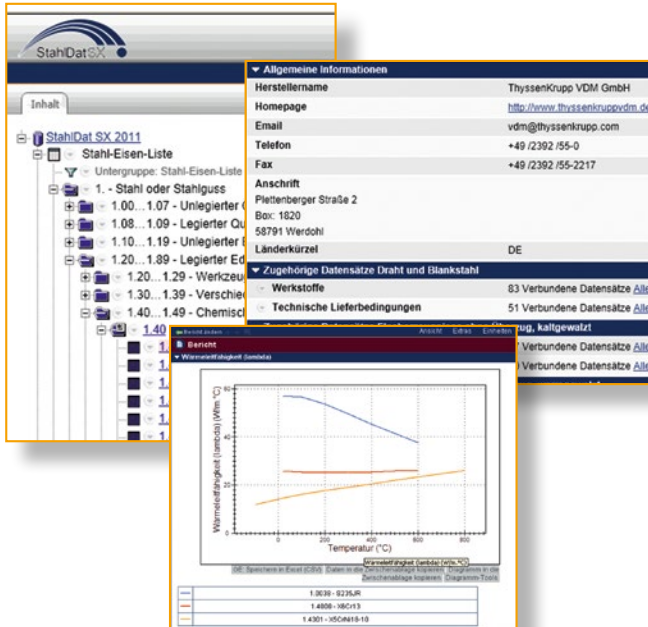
StahlDat SX

Inhalt

StahlDat SX 2011
Stahl-Eisen-Liste
Untergruppe: Stahl-Eisen-Liste
1. - Stahl oder Stahlguss
1.00...1.07 - Unlegierter
1.08...1.09 - Legierter Qu
1.10...1.19 - Unlegierter
1.20...1.89 - Legierter Ed
1.20...1.29 - Werkzeu
1.30...1.39 - Verschie
1.40...1.49 - Chemisch
1.40

Allgemeine Informationen

| Herstellername | ThyssenKrupp VDM GmbH |
|---|---|
| Homepage | http://www.thyssenkruppvdm.de |
| Email | vdm@thyssenkrupp.com |
| Telefon | +49 /2392 /55-0 |
| Fax | +49 /2392 /55-2217 |

Anschrift
Plettenberger Straße 2
Box: 1820
58791 Werdohl

| Länderkürzel | DE |
|---|---|

Zugehörige Datensätze Draht und Blankstahl

| Werkstoffe | 83 Verbundene Datensätze Alle |
|---|---|
| Technische Lieferbedingungen | 51 Verbundene Datensätze Alle |

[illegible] zug, kaltgewalzt
Verbundene Datensätze Alle
Verbundene Datensätze Alle

Bericht drucken Ansicht Extras Einheiten
Bericht
Wärmeleitfähigkeit (lambda)

Wärmeleitfähigkeit (lambda) (W/m °C)
60
40
20
0
0 200 400 600 800
Temperatur (°C)
Wärmeleitfähigkeit (lambda) (W/m °C)

DE: Speichern in Excel (CSV) Daten in die Zwischenablage kopieren Diagramm in die Zwischenablage kopieren Diagramm-Tools

1.0038 - S235JR
1.4006 - X6Cr13
1.4301 - X5CrNi18-10